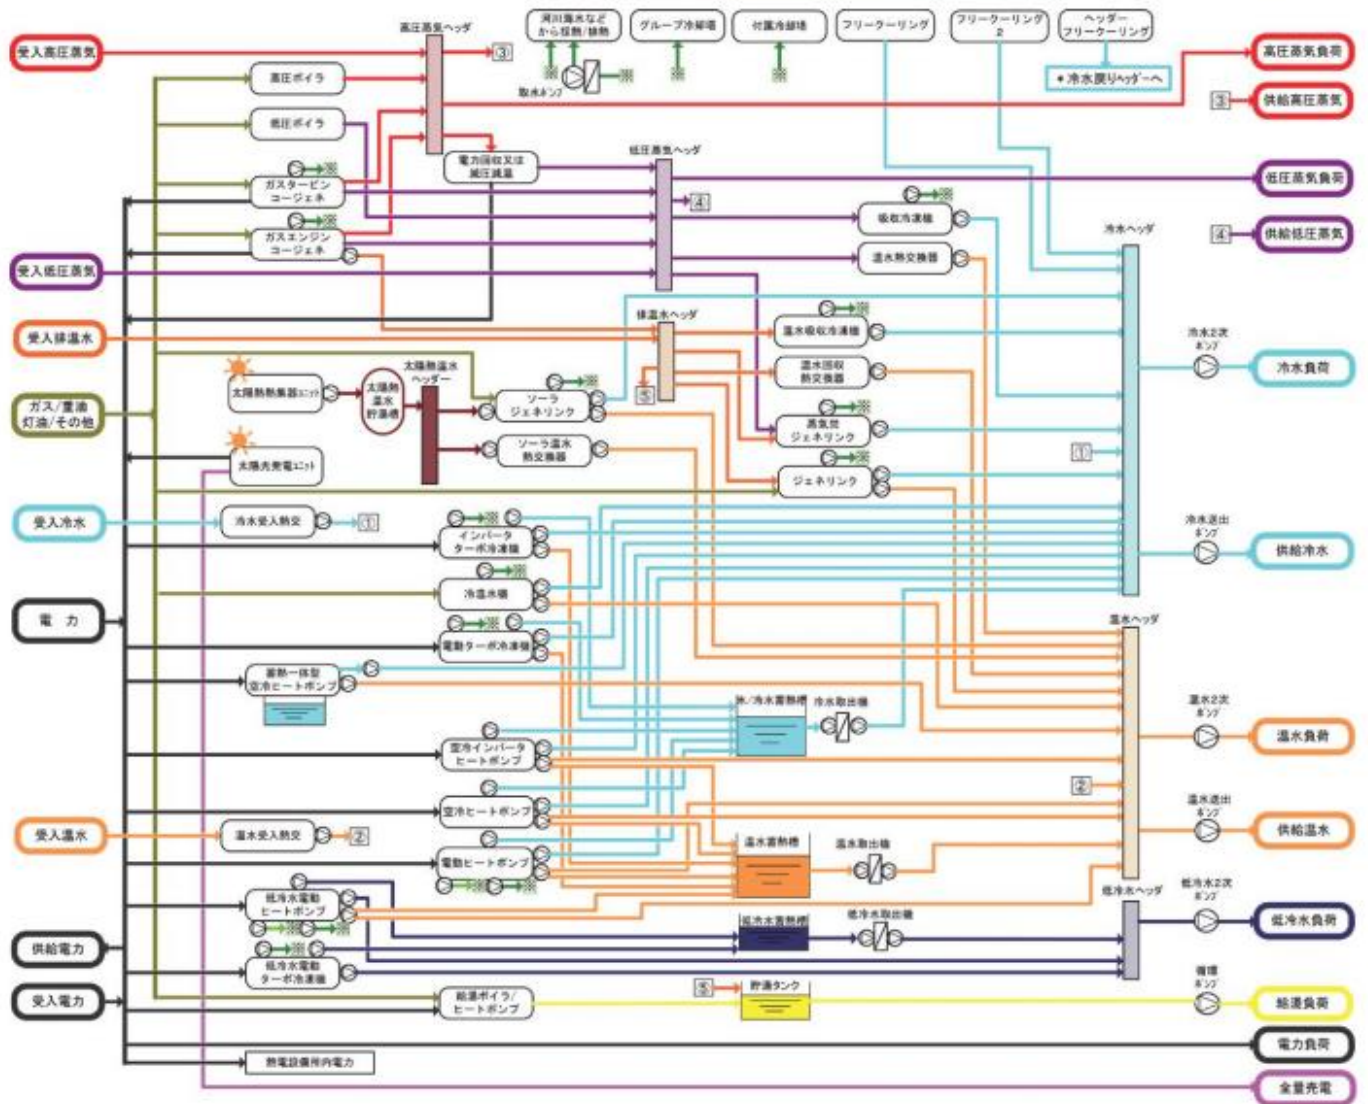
受入高圧蒸気
高圧蒸気ヘッダ
3
河川海水など から採熱/排熱
グループ冷却塔
付属冷却塔
フリークーリング
フリークーリング 2
ヘッダー フリークーリング
高圧蒸気負荷
取水ポンプ
高圧ボイラ
低圧ボイラ
• 冷水戻りヘッダーへ
3
供給高圧蒸気
電力回収又は減圧減温
低圧蒸気ヘッダ
ガスタービン コージェネ
低圧蒸気負荷
4
ガスエンジン コージェネ
吸収冷凍機
冷水ヘッダ
4
供給低圧蒸気
受入低圧蒸気
温水熱交換器
受入排温水
排温水ヘッダ
温水吸収冷凍機
冷水2次ポンプ
冷水負荷
太陽熱温水ヘッダー
温水回収熱交換器
ガス/重油 灯油/その他
太陽熱集熱器ユニット
太陽熱温水貯湯槽
ソーラ ジェネリンク
5
蒸気焚 ジェネリンク
1
ソーラ温水熱交換器
太陽光発電ユニット
ジェネリンク
受入冷水
冷水受入熱交
1
インバータ ターボ冷凍機
冷水送出ポンプ
供給冷水
冷温水機
電力
電動ターボ冷凍機
温水ヘッダ
蓄熱一体型 空冷ヒートポンプ
氷/冷水蓄熱槽
冷水取出機
温水2次ポンプ
温水負荷
空冷インバータ ヒートポンプ
2
温水送出ポンプ
空冷ヒートポンプ
供給温水
受入温水
温水受入熱交
2
温水蓄熱槽
温水取出機
電動ヒートポンプ
低冷水ヘッダ
低冷水2次ポンプ
低冷水電動 ヒートポンプ
低冷水負荷
低冷水蓄熱槽
低冷水取出機
供給電力
低冷水電動 ターボ冷凍機
循環ポンプ
受入電力
5
貯湯タンク
給湯ボイラ/ ヒートポンプ
給湯負荷
電力負荷
熱電設備所内電力
全量売電